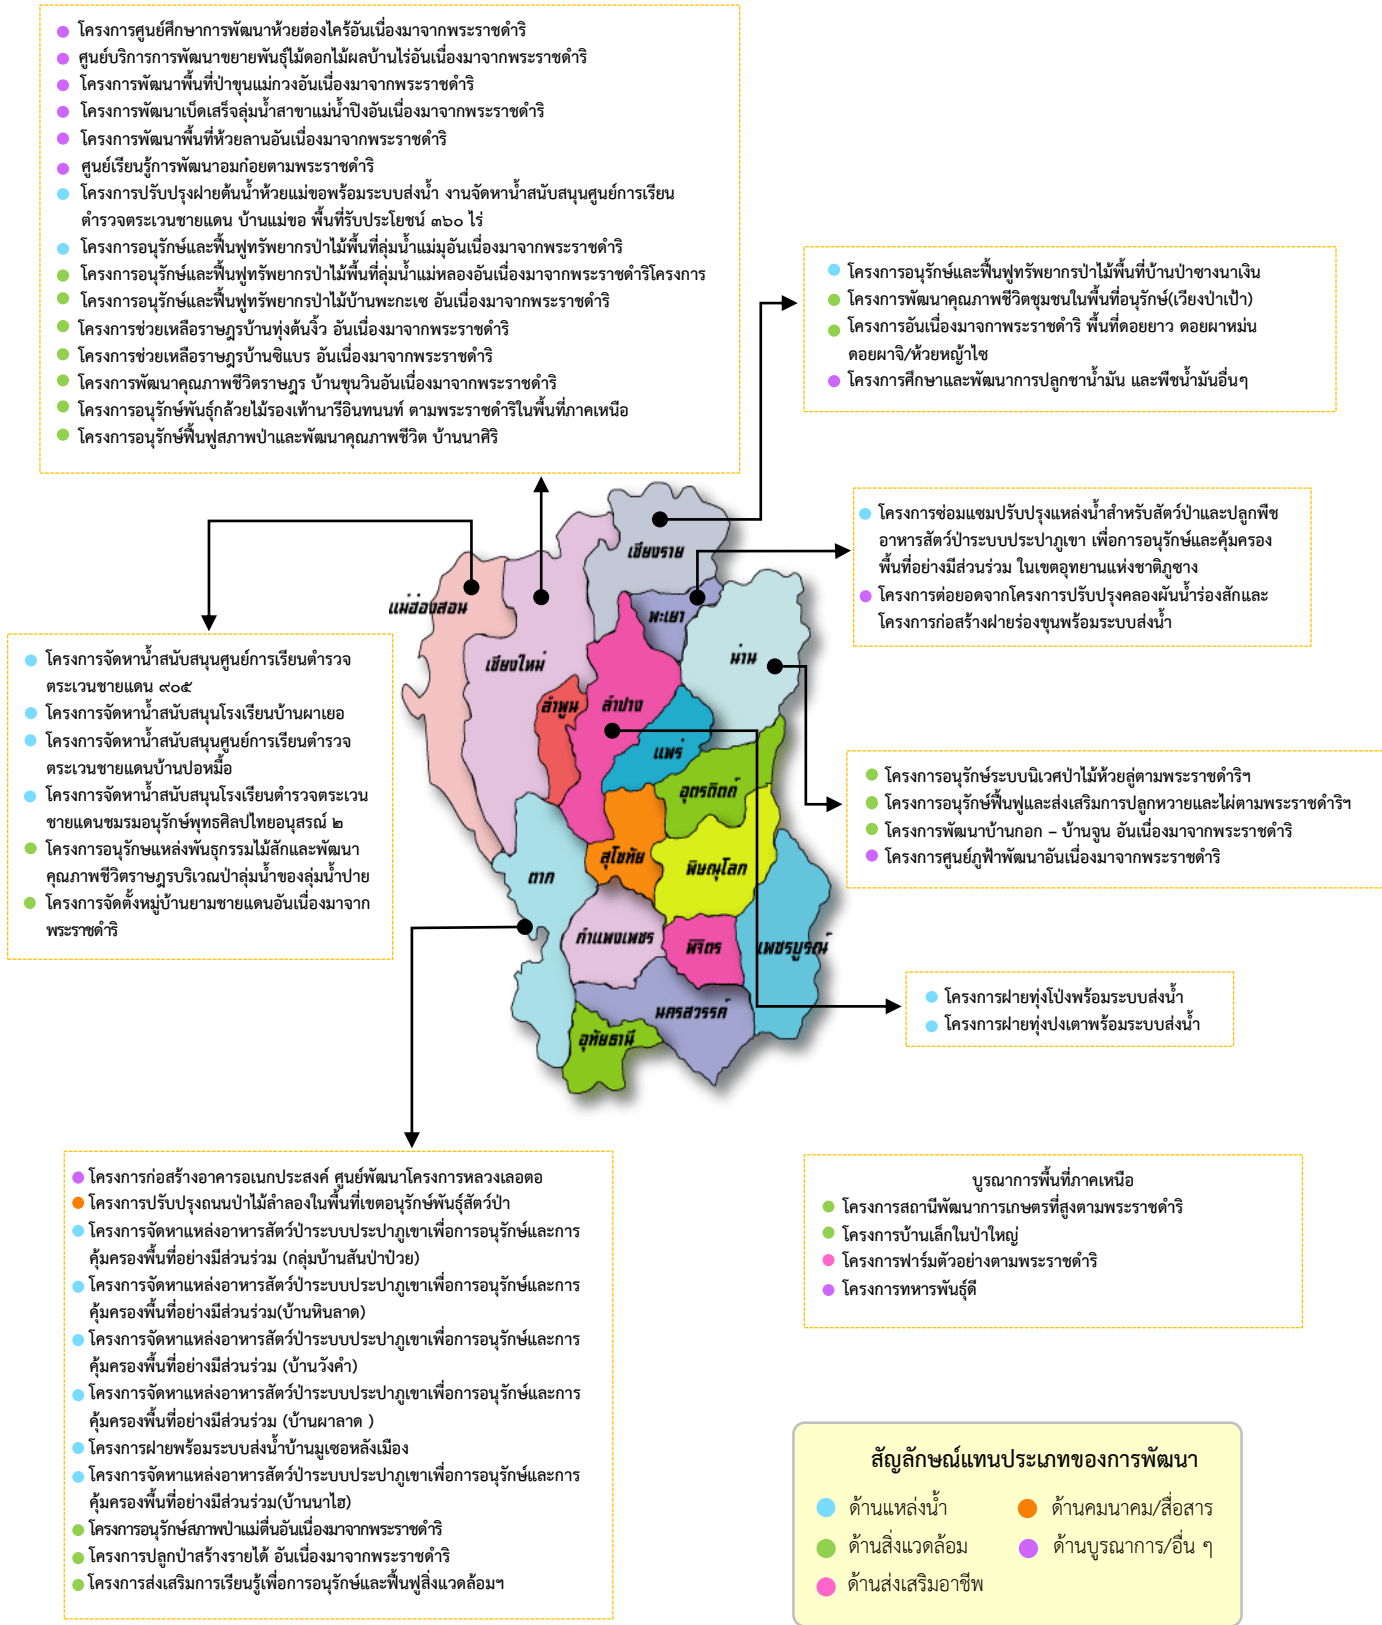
โครงการศูนย์ศึกษาการพัฒนาห้วยฮ่องไคร้อันเนื่องมาจากพระราชดำริ
ศูนย์บริการการพัฒนาขยายพันธุ์ไม้ดอกไม้ผลบ้านไร่อันเนื่องมาจากพระราชดำริ
โครงการพัฒนาพื้นที่ป่าขุนแม่กวงอันเนื่องมาจากพระราชดำริ
โครงการพัฒนาเบ็ดเสร็จลุ่มน้ำสาขาแม่น้ำปิงอันเนื่องมาจากพระราชดำริ
โครงการพัฒนาพื้นที่ห้วยลานอันเนื่องมาจากพระราชดำริ
ศูนย์เรียนรู้การพัฒนาอมก๋อยตามพระราชดำริ
โครงการปรับปรุงฝายต้นน้ำห้วยแม่ขอพร้อมระบบส่งน้ำ งานจัดหาน้ำสนับสนุนศูนย์การเรียนตำรวจตระเวนชายแดน บ้านแม่ขอ พื้นที่รับประโยชน์ ๓๖๐ ไร่
โครงการอนุรักษ์และฟื้นฟูทรัพยากรป่าไม้พื้นที่ลุ่มน้ำแม่มุอันเนื่องมาจากพระราชดำริ
โครงการอนุรักษ์และฟื้นฟูทรัพยากรป่าไม้พื้นที่ลุ่มน้ำแม่หลองอันเนื่องมาจากพระราชดำริโครงการ
โครงการอนุรักษ์และฟื้นฟูทรัพยากรป่าไม้บ้านพะกะเซ อันเนื่องมาจากพระราชดำริ
โครงการช่วยเหลือราษฎรบ้านทุ่งต้นงิ้ว อันเนื่องมาจากพระราชดำริ
โครงการช่วยเหลือราษฎรบ้านชิแบร อันเนื่องมาจากพระราชดำริ
โครงการพัฒนาคุณภาพชีวิตราษฎร บ้านขุนวินอันเนื่องมาจากพระราชดำริ
โครงการอนุรักษ์พันธุ์กล้วยไม้รองเท้านารีอินทนนท์ ตามพระราชดำริในพื้นที่ภาคเหนือ
โครงการอนุรักษ์ฟื้นฟูสภาพป่าและพัฒนาคุณภาพชีวิต บ้านนาศิริ

โครงการอนุรักษ์และฟื้นฟูทรัพยากรป่าไม้พื้นที่บ้านป่าซางนาเงิน
โครงการพัฒนาคุณภาพชีวิตชุมชนในพื้นที่อนุรักษ์(เวียงป่าเป้า)
โครงการอันเนื่องมาจากพระราชดำริ พื้นที่ดอยยาว ดอยผาหม่น ดอยผาจิ/ห้วยหญ้าไซ
โครงการศึกษาและพัฒนาการปลูกชาน้ำมัน และพืชน้ำมันอื่นๆ

โครงการซ่อมแซมปรับปรุงแหล่งน้ำสำหรับสัตว์ป่าและปลูกพืชอาหารสัตว์ป่าระบบประปาภูเขา เพื่อการอนุรักษ์และคุ้มครองพื้นที่อย่างมีส่วนร่วม ในเขตอุทยานแห่งชาติภูซาง
โครงการต่อยอดจากโครงการปรับปรุงคลองผันน้ำร่องสักและโครงการก่อสร้างฝายร่องขุนพร้อมระบบส่งน้ำ

โครงการจัดหาน้ำสนับสนุนศูนย์การเรียนตำรวจตระเวนชายแดน ๙๐๕
โครงการจัดหาน้ำสนับสนุนโรงเรียนบ้านผาเยอ
โครงการจัดหาน้ำสนับสนุนศูนย์การเรียนตำรวจตระเวนชายแดนบ้านปอหมื้อ
โครงการจัดหาน้ำสนับสนุนโรงเรียนตำรวจตระเวนชายแดนชมรมอนุรักษ์พุทธศิลป์ไทยอนุสรณ์ ๒
โครงการอนุรักษแหล่งพันธุกรรมไม้สักและพัฒนาคุณภาพชีวิตราษฎรบริเวณป่าลุ่มน้ำของลุ่มน้ำปาย
โครงการจัดตั้งหมู่บ้านยามชายแดนอันเนื่องมาจากพระราชดำริ

เชียงราย
แม่ฮ่องสอน
พะเยา
น่าน
เชียงใหม่
ลำพูน
ลำปาง
แพร่
อุตรดิตถ์
สุโขทัย
พิษณุโลก
ตาก
กำแพงเพชร
พิจิตร
เพชรบูรณ์
นครสวรรค์
อุทัยธานี

โครงการอนุรักษ์ระบบนิเวศป่าไม้ห้วยลู่ตามพระราชดำริฯ
โครงการอนุรักษ์ฟื้นฟูและส่งเสริมการปลูกหวายและไผ่ตามพระราชดำริฯ
โครงการพัฒนาบ้านกอก – บ้านจูน อันเนื่องมาจากพระราชดำริ
โครงการศูนย์ภูฟ้าพัฒนาอันเนื่องมาจากพระราชดำริ

โครงการฝายทุ่งโป่งพร้อมระบบส่งน้ำ
โครงการฝายทุ่งปงเตาพร้อมระบบส่งน้ำ

โครงการก่อสร้างอาคารอเนกประสงค์ ศูนย์พัฒนาโครงการหลวงเลอตอ
โครงการปรับปรุงถนนป่าไม้ลำลองในพื้นที่เขตอนุรักษ์พันธุ์สัตว์ป่า
โครงการจัดหาแหล่งอาหารสัตว์ป่าระบบประปาภูเขาเพื่อการอนุรักษ์และการคุ้มครองพื้นที่อย่างมีส่วนร่วม (กลุ่มบ้านสันป่าป่วย)
โครงการจัดหาแหล่งอาหารสัตว์ป่าระบบประปาภูเขาเพื่อการอนุรักษ์และการคุ้มครองพื้นที่อย่างมีส่วนร่วม(บ้านหินลาด)
โครงการจัดหาแหล่งอาหารสัตว์ป่าระบบประปาภูเขาเพื่อการอนุรักษ์และการคุ้มครองพื้นที่อย่างมีส่วนร่วม (บ้านวังคำ)
โครงการจัดหาแหล่งอาหารสัตว์ป่าระบบประปาภูเขาเพื่อการอนุรักษ์และการคุ้มครองพื้นที่อย่างมีส่วนร่วม (บ้านผาลาด )
โครงการฝายพร้อมระบบส่งน้ำบ้านมูเซอหลังเมือง
โครงการจัดหาแหล่งอาหารสัตว์ป่าระบบประปาภูเขาเพื่อการอนุรักษ์และการคุ้มครองพื้นที่อย่างมีส่วนร่วม(บ้านนาไฮ)
โครงการอนุรักษ์สภาพป่าแม่ตื่นอันเนื่องมาจากพระราชดำริ
โครงการปลูกป่าสร้างรายได้ อันเนื่องมาจากพระราชดำริ
โครงการส่งเสริมการเรียนรู้เพื่อการอนุรักษ์และฟื้นฟูสิ่งแวดล้อมฯ

บูรณาการพื้นที่ภาคเหนือ
โครงการสถานีพัฒนาการเกษตรที่สูงตามพระราชดำริ
โครงการบ้านเล็กในป่าใหญ่
โครงการฟาร์มตัวอย่างตามพระราชดำริ
โครงการทหารพันธุ์ดี

สัญลักษณ์แทนประเภทของการพัฒนา
ด้านแหล่งน้ำ
ด้านคมนาคม/สื่อสาร
ด้านสิ่งแวดล้อม
ด้านบูรณาการ/อื่น ๆ
ด้านส่งเสริมอาชีพ